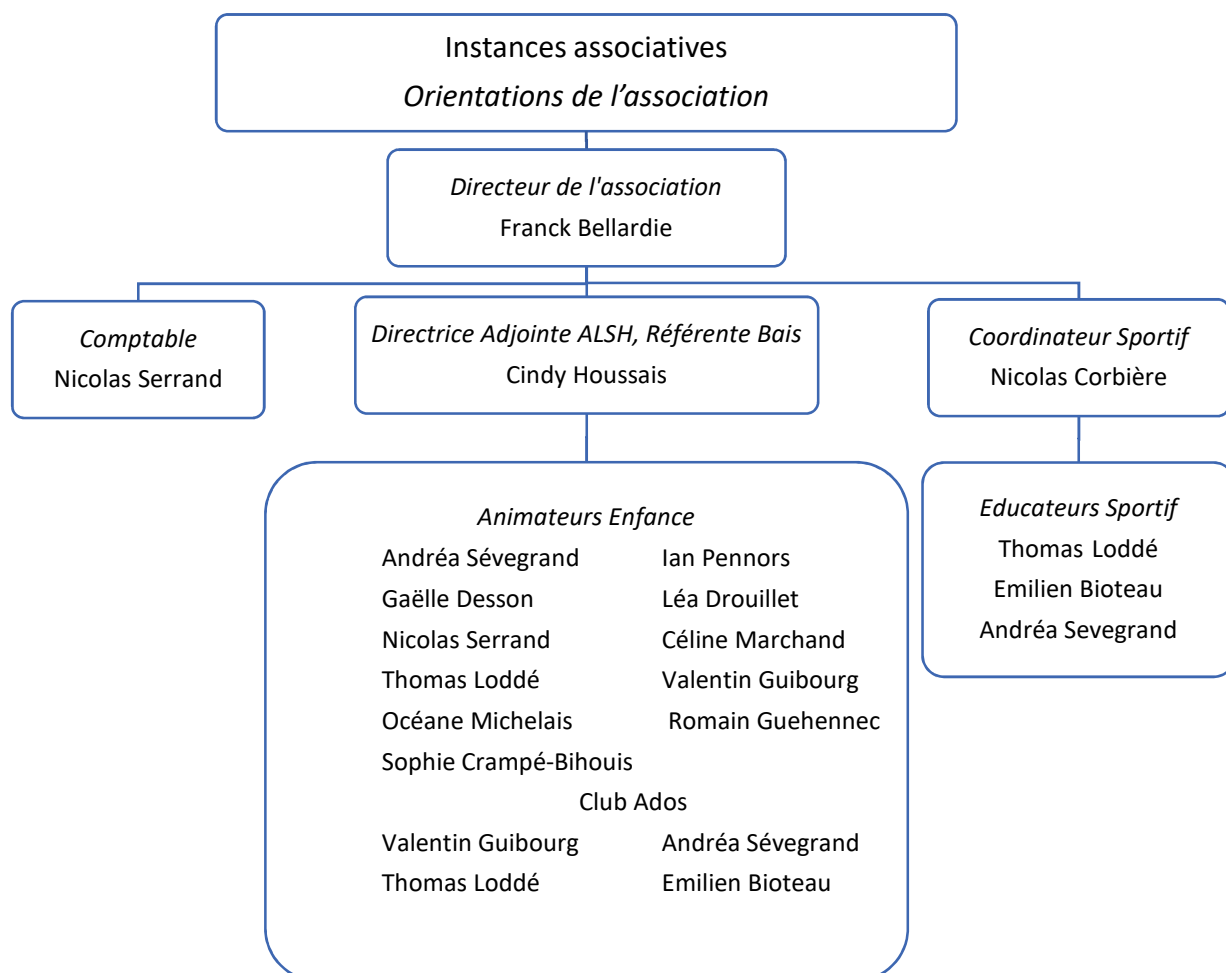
Instances associatives
*Orientations de l'association*

*Directeur de l'association*
Franck Bellardie

*Comptable*
Nicolas Serrand

*Directrice Adjointe ALSH, Référente Bais*
Cindy Houssais

*Coordinateur Sportif*
Nicolas Corbière

*Animateurs Enfance*
Andréa Sévegrand
Gaëlle Desson
Nicolas Serrand
Thomas Loddé
Océane Michelais
Sophie Crampé-Bihouis
Ian Pennors
Léa Drouillet
Céline Marchand
Valentin Guibourg
Romain Guehennec

Club Ados
Valentin Guibourg
Thomas Loddé
Andréa Sévegrand
Emilien Bioteau

*Educateurs Sportif*
Thomas Loddé
Emilien Bioteau
Andréa Sevegrand